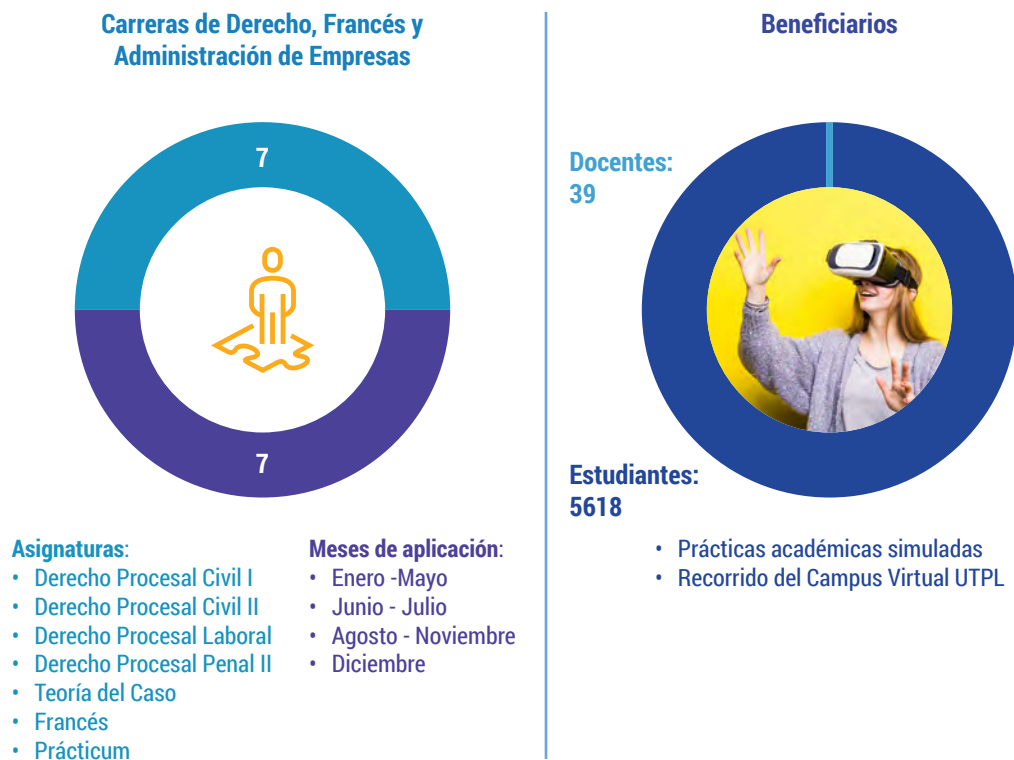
Carreras de Derecho, Francés y Administración de Empresas

7

7

Asignaturas:
• Derecho Procesal Civil I
• Derecho Procesal Civil II
• Derecho Procesal Laboral
• Derecho Procesal Penal II
• Teoría del Caso
• Francés
• Prácticum

Meses de aplicación:
• Enero -Mayo
• Junio - Julio
• Agosto - Noviembre
• Diciembre

Beneficiarios

Docentes: 39

Estudiantes: 5618

• Prácticas académicas simuladas
• Recorrido del Campus Virtual UTPL